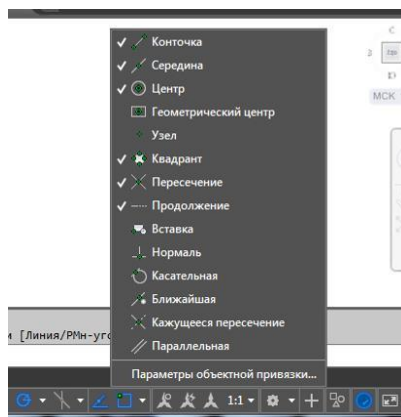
✓ Конточка
✓ Середина
✓ Центр
Геометрический центр
Узел
✓ Квадрант
✓ Пересечение
✓ Продолжение
Вставка
Нормаль
Касательная
Ближайшая
Кажущееся пересечение
Параллельная
Параметры объектной привязки...

МСК

[Линия/РМн-уго

1:1